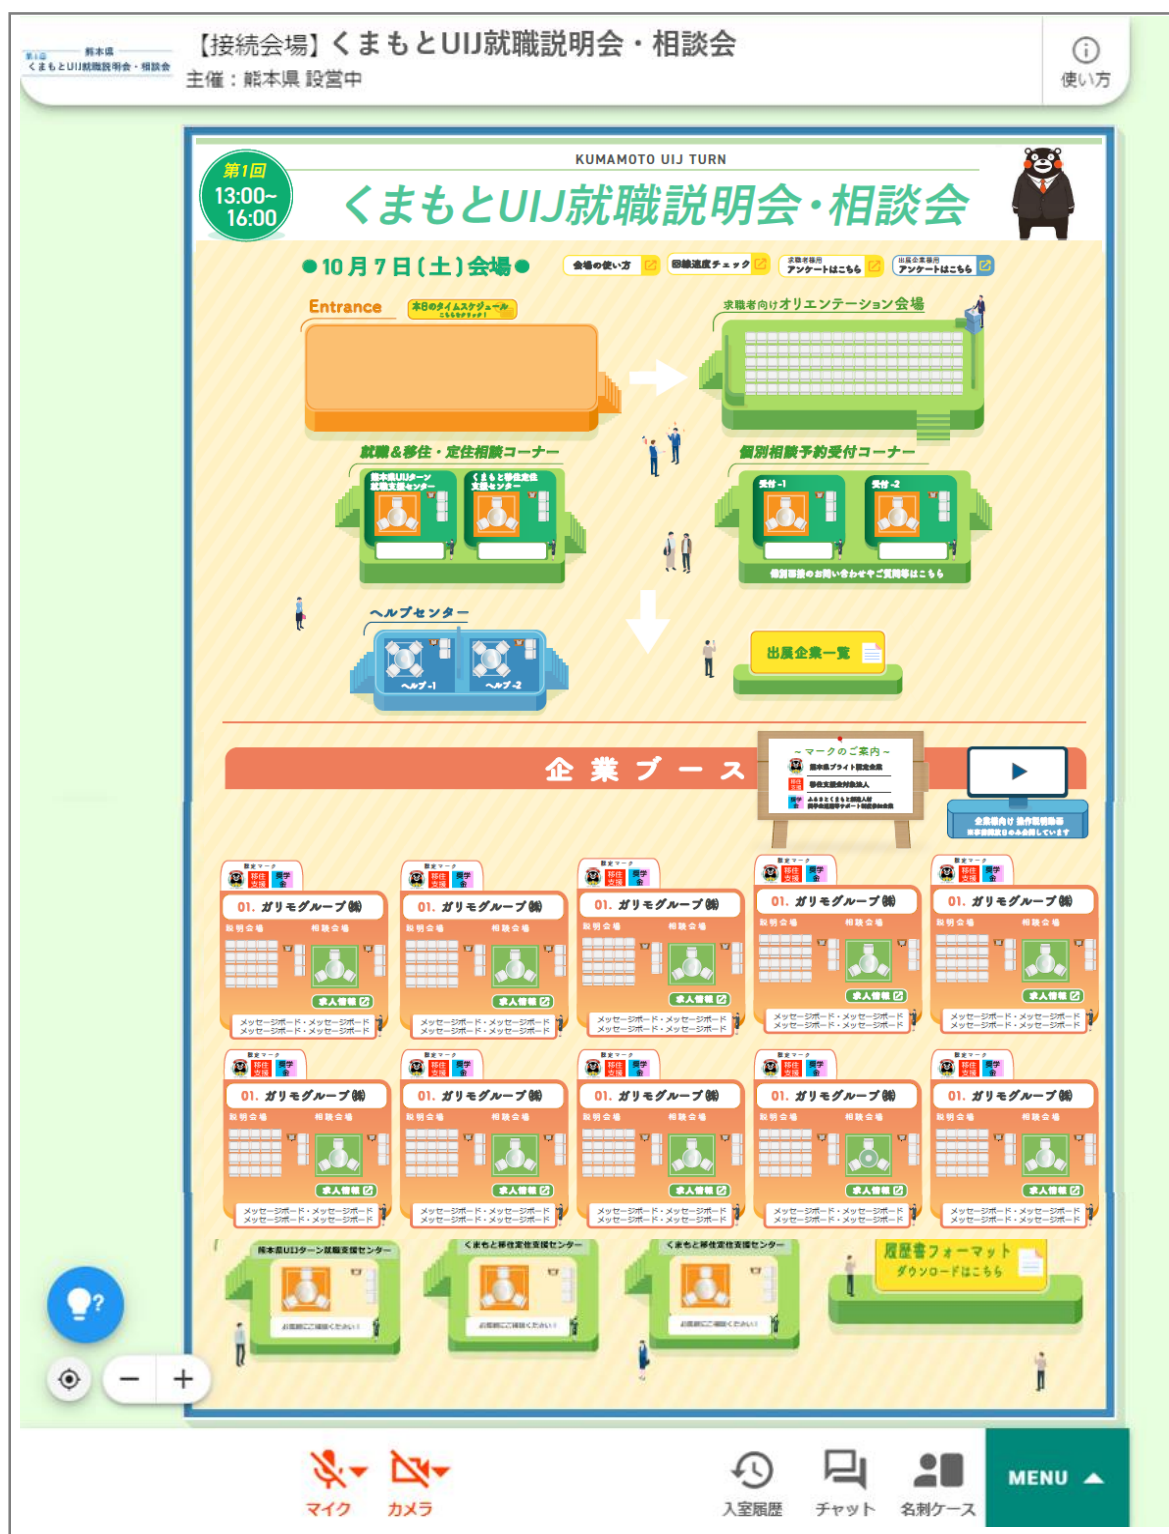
第1回 熊本県 くまもとUIJ就職説明会・相談会

【接続会場】くまもとUIJ就職説明会・相談会
主催：熊本県 設営中

使い方

第1回
13:00~
16:00

KUMAMOTO UIJ TURN
くまもとUIJ就職説明会・相談会

●10月7日(土)会場●

会場の使い方
回線速度チェック
求職者様用 アンケートはこちら
出展企業様用 アンケートはこちら

Entrance
本日のタイムスケジュール こちらをクリック!

求職者向けオリエンテーション会場

就職&移住・定住相談コーナー
熊本県UIJターン就職支援センター
くまもと移住定住支援センター

個別相談予約受付コーナー
受付-1
受付-2
個別面談のお問い合わせやご質問等はこちら

ヘルプセンター
ヘルプ-1
ヘルプ-2

出展企業一覧

企 業 ブ ー ス

~マークのご案内~
熊本県ブライト認定企業
移住支援金対象法人
ふるさとくまもと学生人材確保支援事業サポート対象企業

企業様向け 操作説明動画 事前にご覧いただけます

| | | | | |
|---|---|---|---|---|
| 01. ガリモグループ㈱ | 01. ガリモグループ㈱ | 01. ガリモグループ㈱ | 01. ガリモグループ㈱ | 01. ガリモグループ㈱ |
| 01. ガリモグループ㈱ | 01. ガリモグループ㈱ | 01. ガリモグループ㈱ | 01. ガリモグループ㈱ | 01. ガリモグループ㈱ |

認定マーク 移住支援 奨学金
説明会場 相談会場
求人情報
メッセージボード・メッセージボード
メッセージボード・メッセージボード

熊本県UIJターン就職支援センター
くまもと移住定住支援センター
くまもと移住定住支援センター
お気軽にご相談ください!

履歴書フォーマット
ダウンロードはこちら

マイク
カメラ
入室履歴
チャット
名刺ケース
MENU